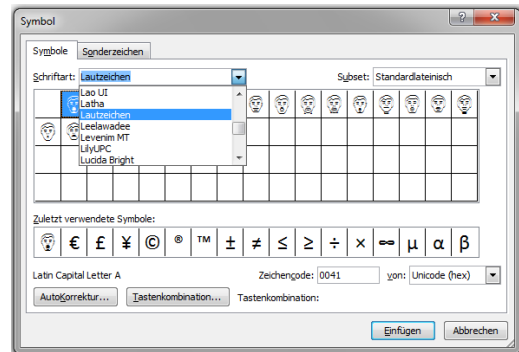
Symbol

?

Symbole | Sonderzeichen

Schriftart: Lautzeichen

Subset: Standardlateinisch

Lao UI
Latha
Lautzeichen
Leelawadee
Levenim MT
LilyUPC
Lucida Bright

Zuletzt verwendete Symbole:

€ £ ¥ © ® ™ ± ≠ ≤ ≥ ÷ × ∞ µ α β

Latin Capital Letter A

Zeichencode: 0041

von: Unicode (hex)

AutoKorrektur...

Tastenkombination...

Tastenkombination:

Einfügen

Abbrechen